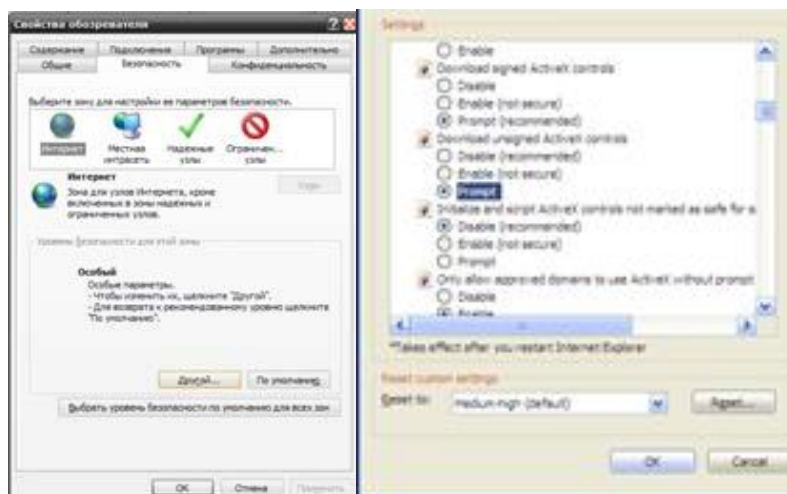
Свойства обозревателя

Содержание | Подключения | Программы | Дополнительно
Общие | Безопасность | Конфиденциальность

Выберите зону для настройки ее параметров безопасности.

Интернет | Местная интрасеть | Надежные узлы | Ограничен... узлы

Интернет
Зона для узлов Интернета, кроме включенных в зоны надежных и ограниченных узлов.

Узлы

Уровень безопасности для этой зоны

Особый
Особые параметры.
- Чтобы изменить их, щелкните "Другой".
- Для возврата к рекомендованному уровню щелкните "По умолчанию".

Другой... | По умолчанию

Выбрать уровень безопасности по умолчанию для всех зон

OK | Отмена | Применить

Settings

Enable
Download signed ActiveX controls
Disable
Enable (not secure)
Prompt (recommended)
Download unsigned ActiveX controls
Disable (recommended)
Enable (not secure)
Prompt
Initialize and script ActiveX controls not marked as safe for s
Disable (recommended)
Enable (not secure)
Prompt
Only allow approved domains to use ActiveX without prompt
Disable
Enable

*Takes effect after you restart Internet Explorer

Reset custom settings
Reset to: Medium-high (default) | Reset...

OK | Cancel